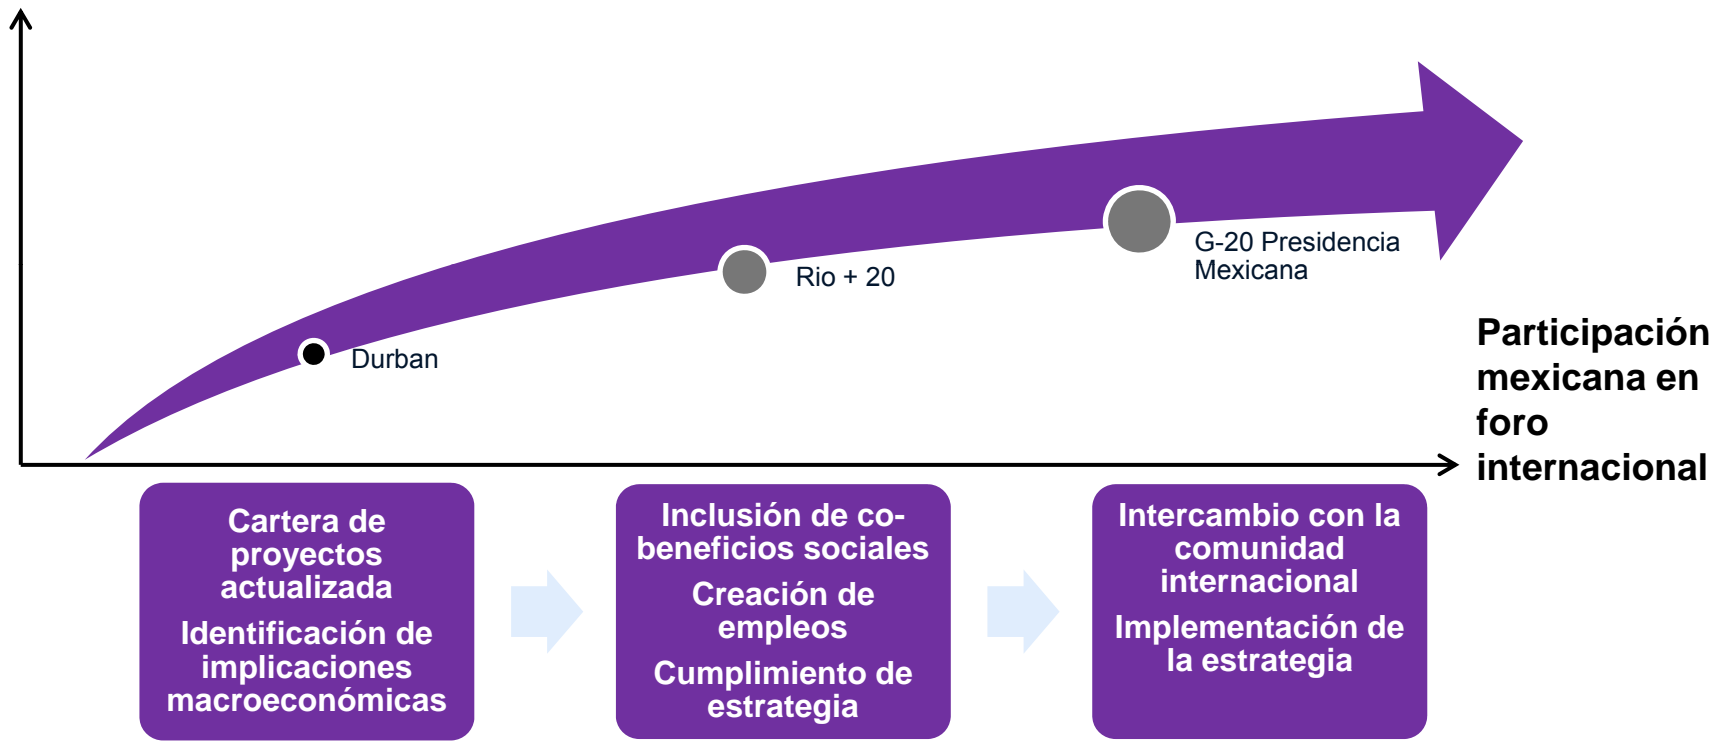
Durban

Rio + 20

G-20 Presidencia Mexicana

Participación mexicana en foro internacional

Cartera de proyectos actualizada

Identificación de implicaciones macroeconómicas

Inclusión de co-beneficios sociales

Creación de empleos

Cumplimiento de estrategia

Intercambio con la comunidad internacional

Implementación de la estrategia